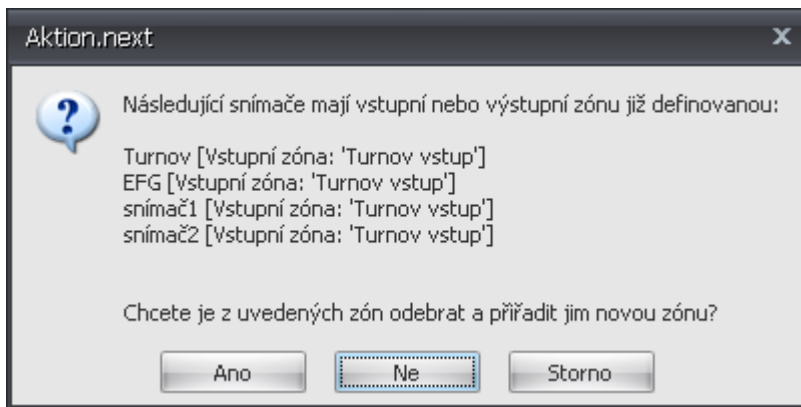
Aktion.next

x

?

Následující snímače mají vstupní nebo výstupní zónu již definovanou:

Turnov [Vstupní zóna: 'Turnov vstup']
EFG [Vstupní zóna: 'Turnov vstup']
snímač1 [Vstupní zóna: 'Turnov vstup']
snímač2 [Vstupní zóna: 'Turnov vstup']

Chcete je z uvedených zón odebrat a přiřadit jim novou zónu?

Ano

Ne

Storno